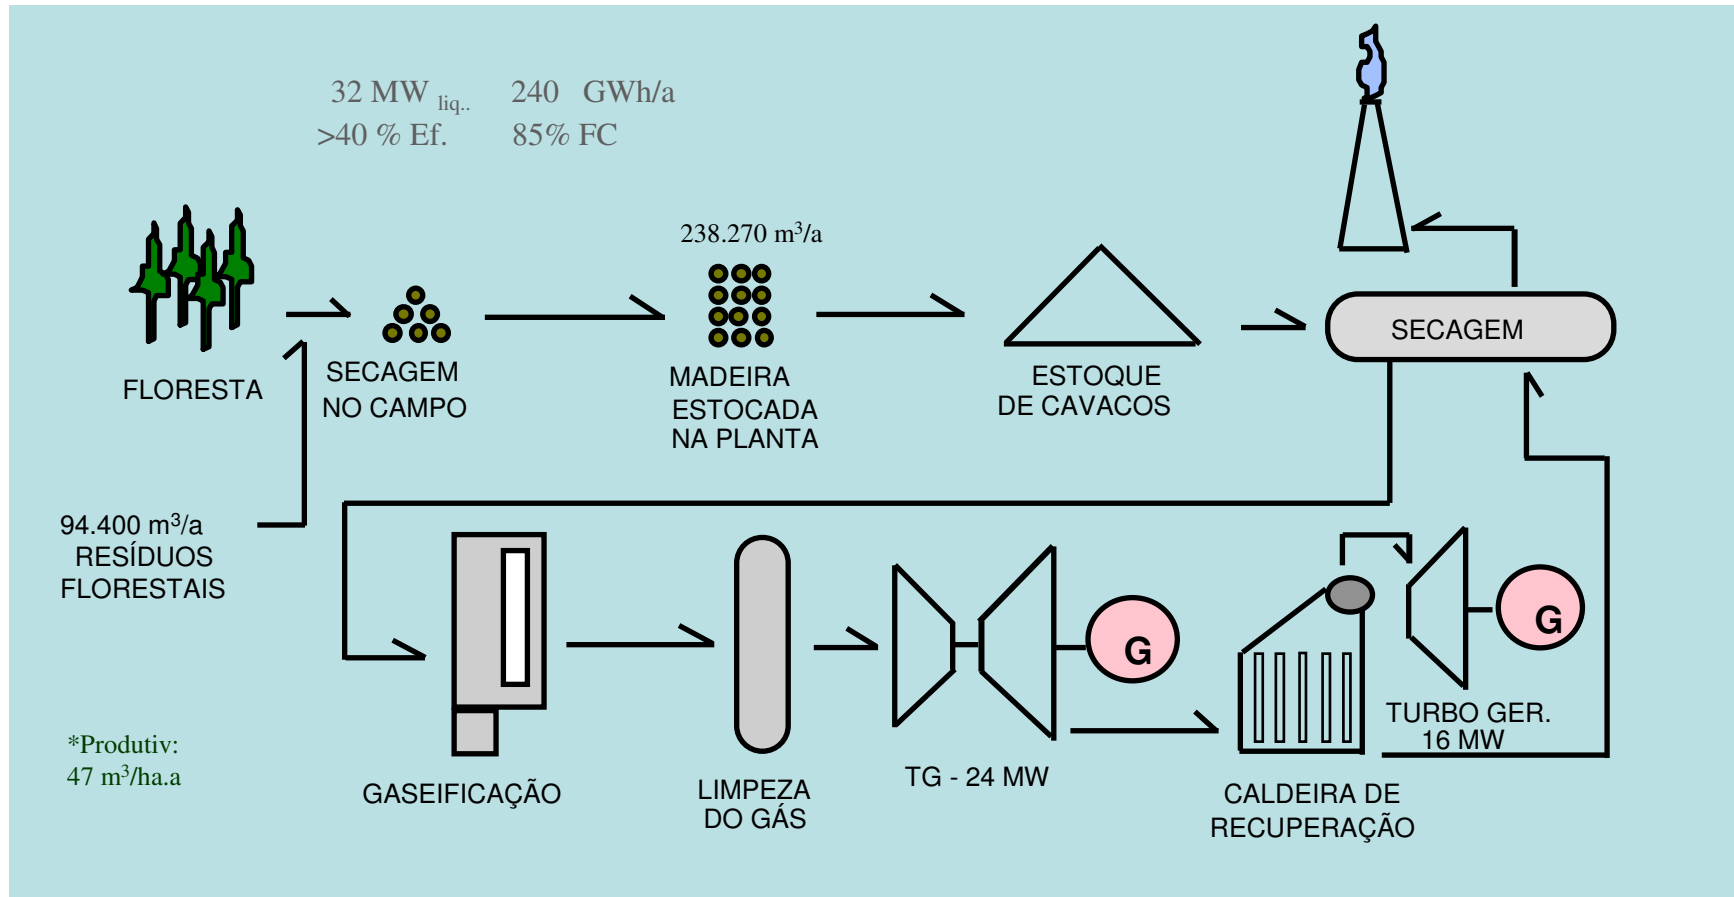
32 MW $_{liq..}$ 240 GWh/a
>40 % Ef. 85% FC

238.270 m$^3$/a

FLORESTA

SECAGEM NO CAMPO

MADEIRA ESTOCADA NA PLANTA

ESTOQUE DE CAVACOS

SECAGEM

94.400 m$^3$/a RESÍDUOS FLORESTAIS

G

G

TURBO GER. 16 MW

*Produtiv: 47 m$^3$/ha.a

GASEIFICAÇÃO

LIMPEZA DO GÁS

TG - 24 MW

CALDEIRA DE RECUPERAÇÃO